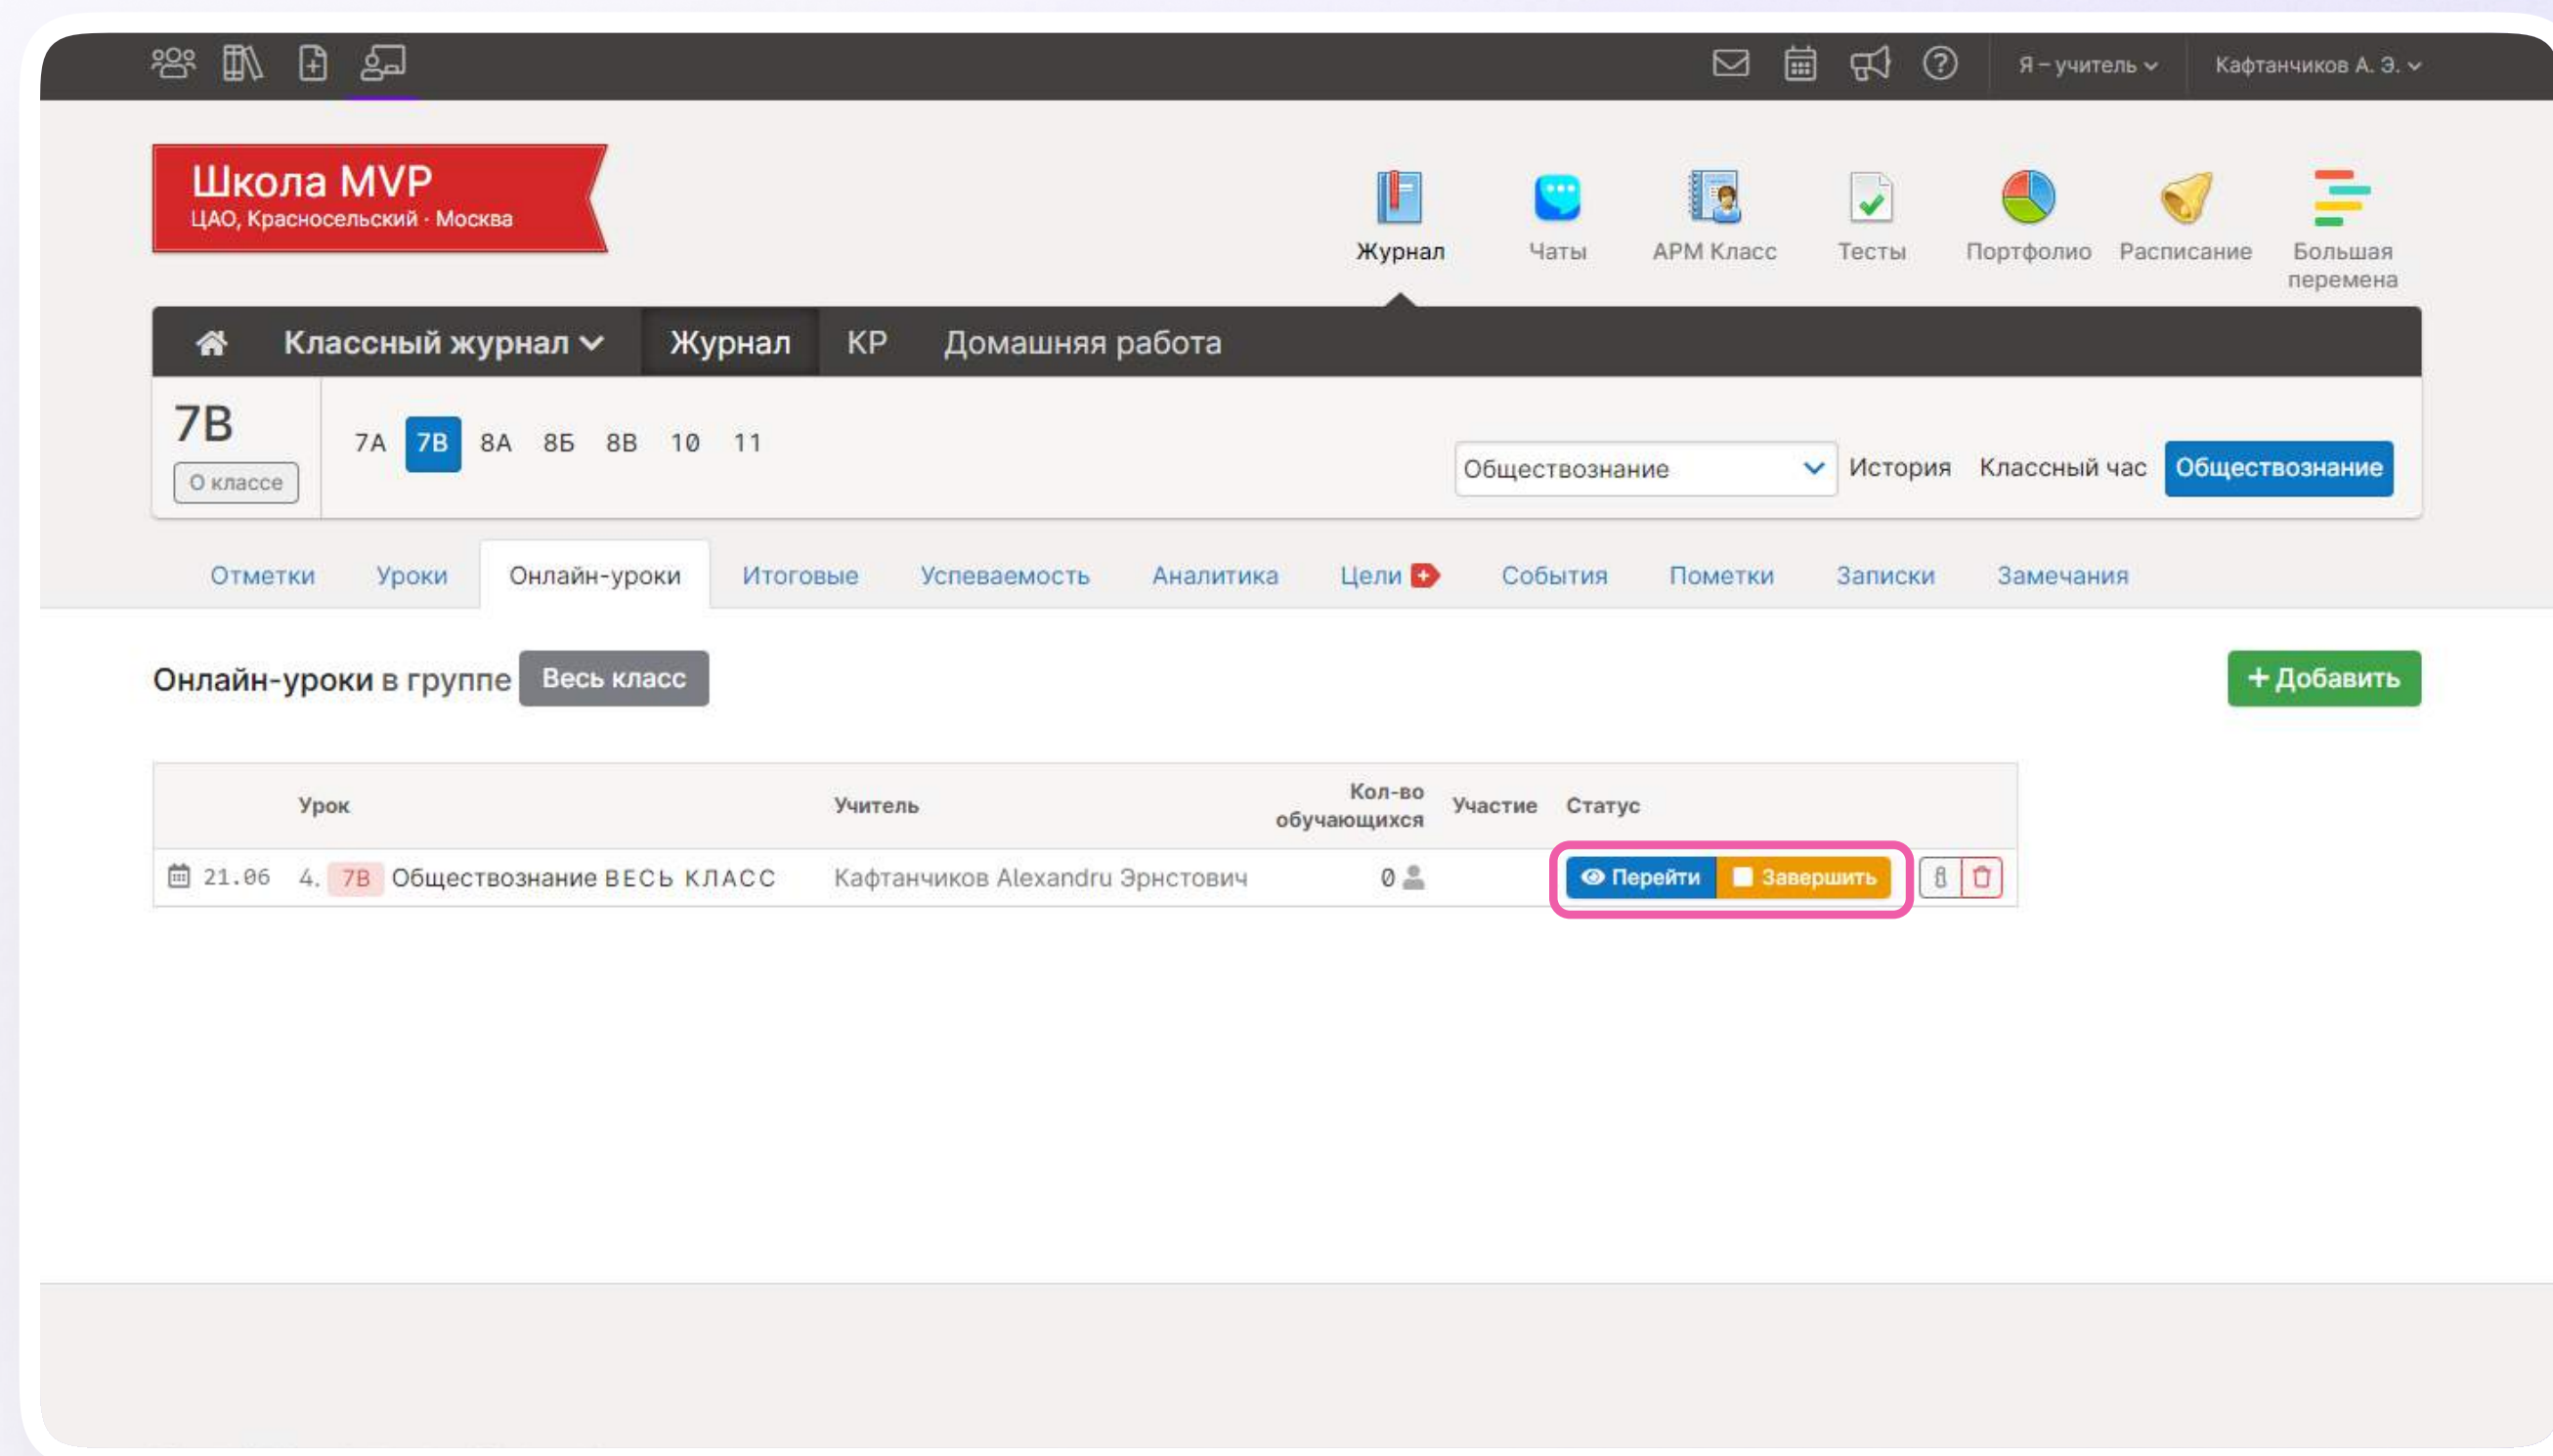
Я – учитель Кафтанчиков А. Э.

Школа MVP
ЦАО, Красносельский · Москва

Журнал Чаты АРМ Класс Тесты Портфолио Расписание Большая перемена

Классный журнал Журнал КР Домашняя работа

7В
О классе

7А 7В 8А 8Б 8В 10 11

Обществознание История Классный час Обществознание

Отметки Уроки Онлайн-уроки Итоговые Успеваемость Аналитика Цели События Пометки Записки Замечания

Онлайн-уроки в группе Весь класс

+ Добавить

| | Урок | Учитель | Кол-во обучающихся | Участие | Статус |
|---|---|---|---|---|---|
| 21.06 | 4. 7В Обществознание ВЕСЬ КЛАСС | Кафтанчиков Alexandru Эрнстович | 0 | | Перейти Завершить |